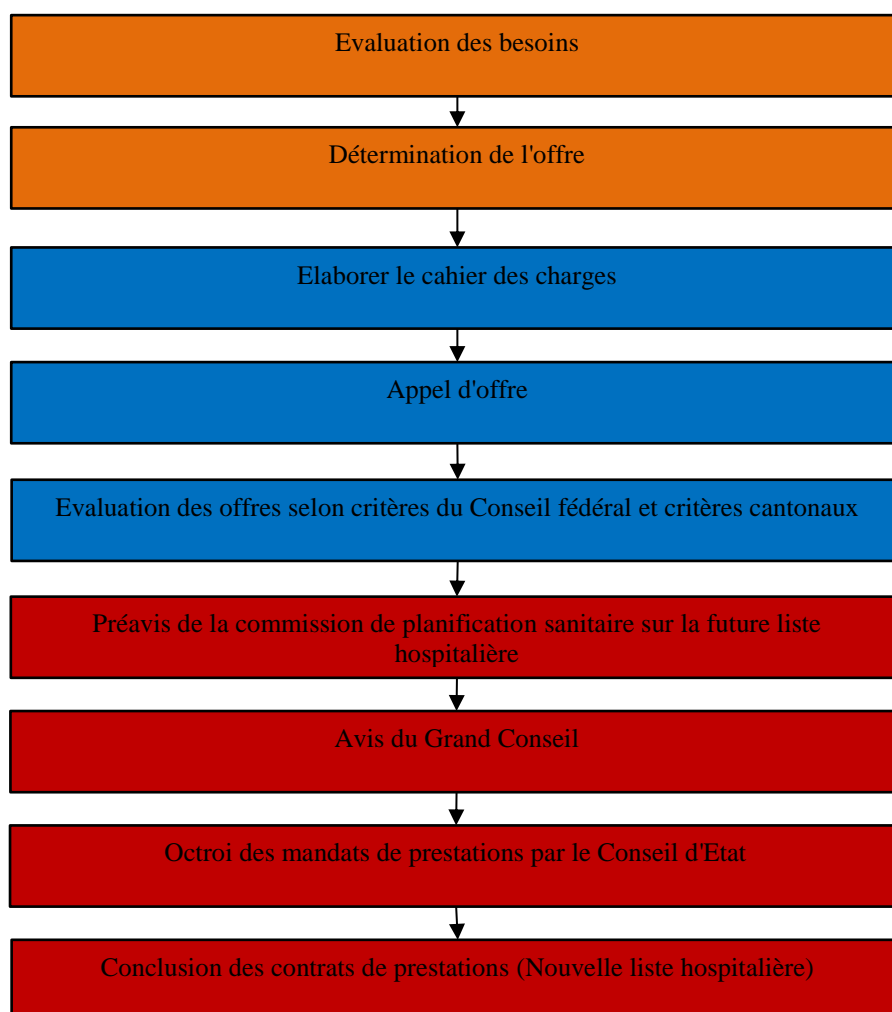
Evaluation des besoins

Détermination de l'offre

Elaborer le cahier des charges

Appel d'offre

Evaluation des offres selon critères du Conseil fédéral et critères cantonaux

Préavis de la commission de planification sanitaire sur la future liste hospitalière

Avis du Grand Conseil

Octroi des mandats de prestations par le Conseil d'Etat

Conclusion des contrats de prestations (Nouvelle liste hospitalière)